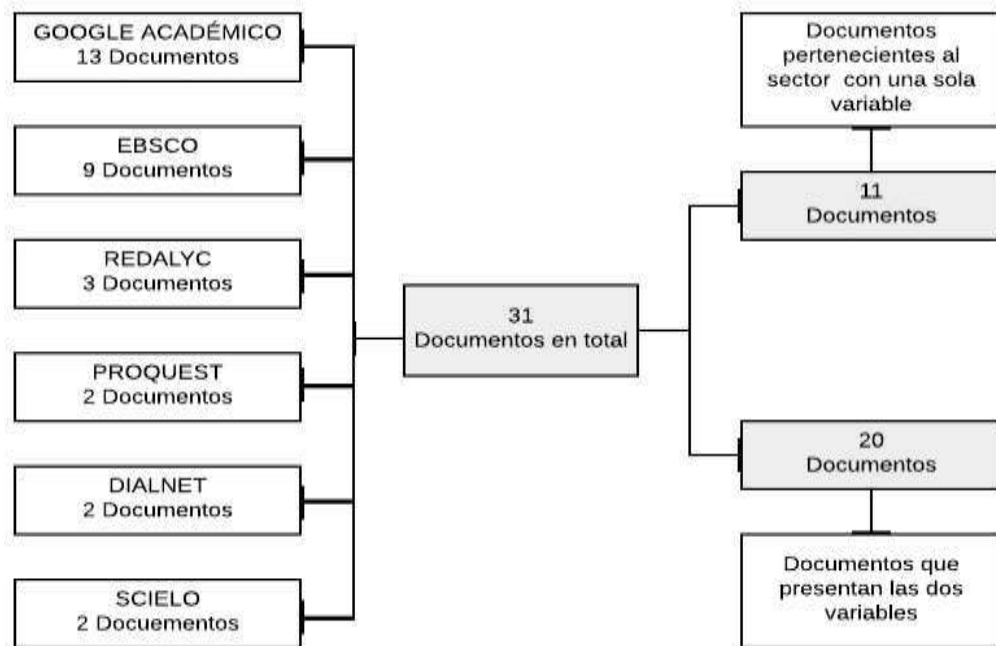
GOOGLE ACADÉMICO
13 Documentos

EBSCO
9 Documentos

REDALYC
3 Documentos

PROQUEST
2 Documentos

DIALNET
2 Documentos

SCIELO
2 Docuementos

31
Documentos en total

Documentos pertenecientes al sector con una sola variable

11
Documentos

20
Documentos

Documentos que presentan las dos variables